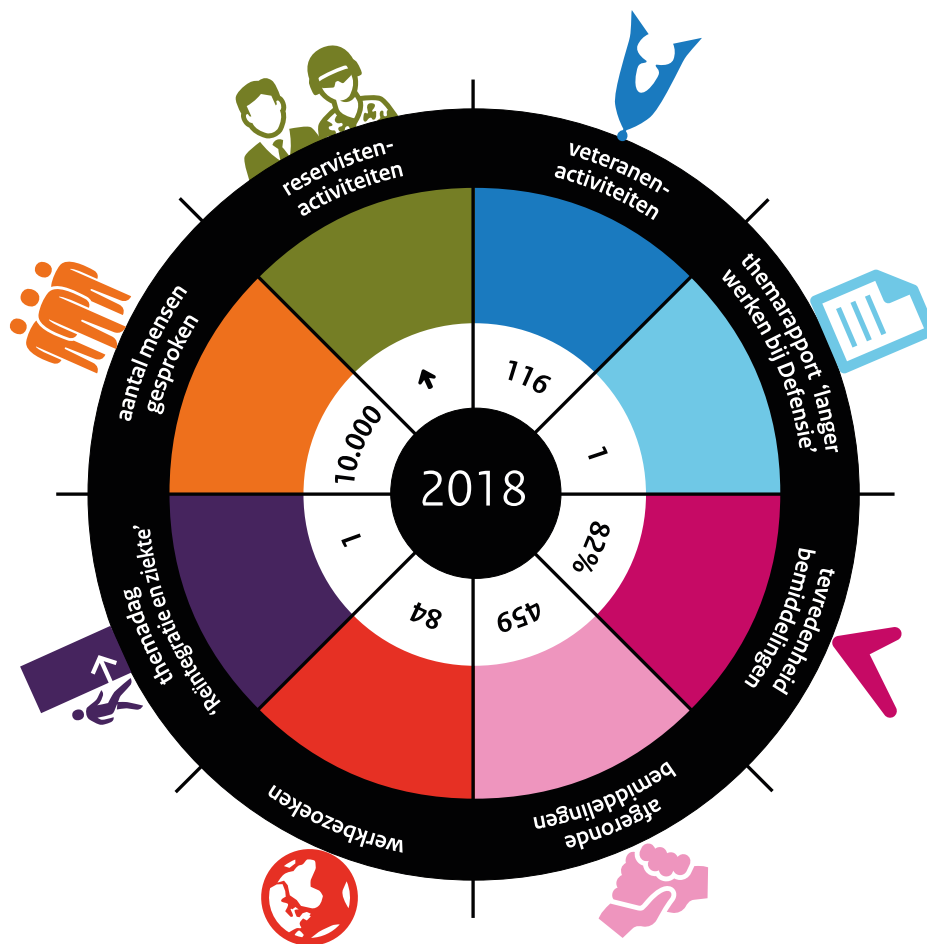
reservisten-activiteiten

veteranen-activiteiten

themarapport 'langer werken bij Defensie'

tevredenheid bemiddelingen

afgeronde bemiddelingen

werkbezoeken

themadag 'Reïntegratie en ziekte'

aantal mensen gesproken

2018

116

1

82%

459

84

1

10.000